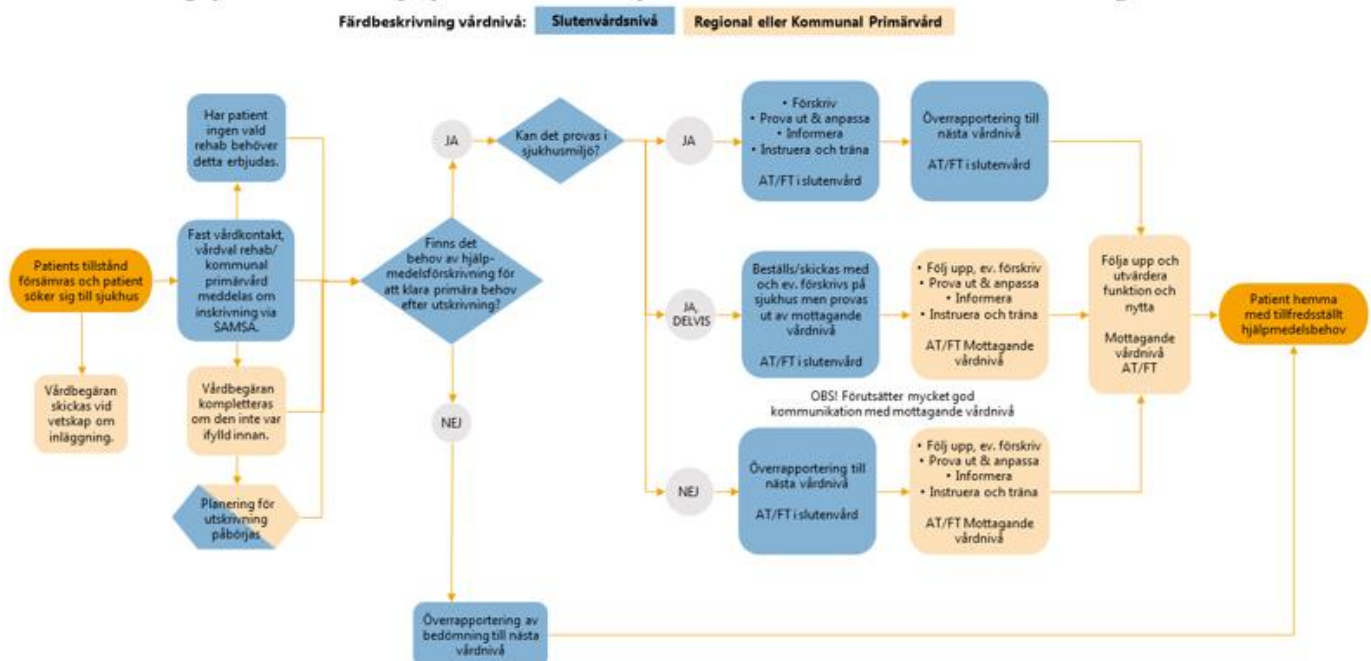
Färdbeskrivning vårdnivå: Slutenvårdsnivå Regional eller Kommunal Primärvård

Patients tillstånd försämras och patient söker sig till sjukhus

Vårdbegäran skickas vid vetskap om inläggning.

Har patient ingen vald rehab behöver detta erbjudas.

Fast vårdkontakt, vårdval rehab/ kommunal primärvård meddelas om inskrivning via SAMSA.

Vårdbegäran kompletteras om den inte var ifylld innan.

Planering för utskrivning påbörjas

Finns det behov av hjälpmedelsförskrivning för att klara primära behov efter utskrivning?

JA

NEJ

Kan det provas i sjukhusmiljö?

JA

• Förskriv
• Prova ut & anpassa
• Informera
• Instruera och träna
AT/FT i slutenvård

Överrapportering till nästa vårdnivå
AT/FT i slutenvård

JA, DELVIS

Beställs/skickas med och ev. förskrivs på sjukhus men provas ut av mottagande vårdnivå
AT/FT i slutenvård

• Följ upp, ev. förskriv
• Prova ut & anpassa
• Informera
• Instruera och träna
AT/FT Mottagande vårdnivå

OBS! Förutsätter mycket god kommunikation med mottagande vårdnivå

NEJ

Överrapportering till nästa vårdnivå
AT/FT i slutenvård

• Följ upp, ev. förskriv
• Prova ut & anpassa
• Informera
• Instruera och träna
AT/FT Mottagande vårdnivå

Följa upp och utvärdera funktion och nytta
Mottagande vårdnivå AT/FT

Patient hemma med tillfredsställt hjälpmedelsbehov

Överrapportering av bedömning till nästa vårdnivå